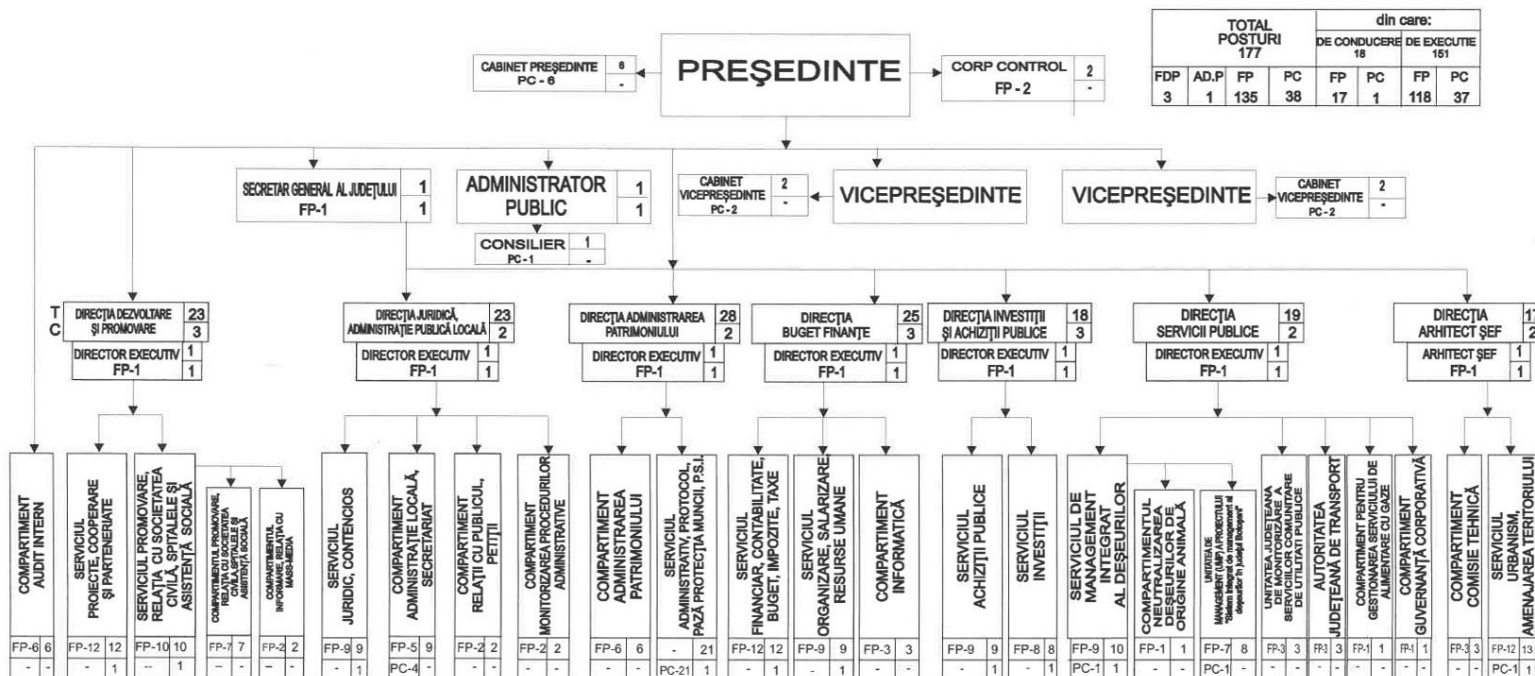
PREŞEDINTE

CABINET PREŞEDINTE PC - 6 | 6 | -

CORP CONTROL FP - 2 | 2 | -

| TOTAL POSTURI 177 | | | | din care: DE CONDUCERE 18 | | DE EXECUTIE 151 | |
|---|---|---|---|---|---|---|---|
| FDP | AD.P | FP | PC | FP | PC | FP | PC |
| 3 | 1 | 135 | 38 | 17 | 1 | 118 | 37 |

SECRETAR GENERAL AL JUDEŢULUI FP-1 | 1 | 1

ADMINISTRATOR PUBLIC | 1 | 1

CONSILIER PC - 1 | 1 | -

CABINET VICEPREŞEDINTE PC - 2 | 2 | -

VICEPREŞEDINTE

VICEPREŞEDINTE

CABINET VICEPREŞEDINTE PC - 2 | 2 | -

T C

DIRECŢIA DEZVOLTARE ŞI PROMOVARE | 23 | 3
DIRECTOR EXECUTIV FP-1 | 1 | 1

DIRECŢIA JURIDICĂ, ADMINISTRAŢIE PUBLICĂ LOCALĂ | 23 | 2
DIRECTOR EXECUTIV FP-1 | 1 | 1

DIRECŢIA ADMINISTRAREA PATRIMONIULUI | 28 | 2
DIRECTOR EXECUTIV FP-1 | 1 | 1

DIRECŢIA BUGET FINANŢE | 25 | 3
DIRECTOR EXECUTIV FP-1 | 1 | 1

DIRECŢIA INVESTIŢII ŞI ACHIZIŢII PUBLICE | 18 | 3
DIRECTOR EXECUTIV FP-1 | 1 | 1

DIRECŢIA SERVICII PUBLICE | 19 | 2
DIRECTOR EXECUTIV FP-1 | 1 | 1

DIRECŢIA ARHITECT ŞEF | 17 | 2
ARHITECT ŞEF FP-1 | 1 | 1

COMPARTIMENT AUDIT INTERN FP-6 6 - -
SERVICIUL PROIECTE, COOPERARE ŞI PARTENERIATE FP-12 12 - 1
SERVICIUL PROMOVARE, RELAŢIA CU SOCIETATEA CIVILĂ, SPITALELE ŞI ASISTENŢĂ SOCIALĂ FP-10 10 -- 1
COMPARTIMENTUL PROMOVARE, RELAŢIA CU SOCIETATEA CIVILĂ, SPITALELE ŞI ASISTENŢĂ SOCIALĂ FP-7 7 - -
COMPARTIMENTUL INFORMARE, RELAŢIA CU MASS-MEDIA FP-2 2 - -
SERVICIUL JURIDIC, CONTENCIOS FP-9 9 - 1
COMPARTIMENT ADMINISTRAŢIE LOCALĂ, SECRETARIAT FP-5 9 PC-4 -
COMPARTIMENT RELAŢII CU PUBLICUL, PETIŢII FP-2 2 - -
COMPARTIMENT MONITORIZAREA PROCEDURILOR ADMINISTRATIVE FP-2 2 - -
COMPARTIMENT ADMINISTRAREA PATRIMONIULUI FP-6 6 - -
SERVICIUL ADMINISTRATIV, PROTOCOL, PAZĂ PROTECŢIA MUNCII, P.S.I. - 21 PC-21 1
SERVICIUL FINANCIAR, CONTABILITATE, BUGET, IMPOZITE, TAXE FP-12 12 - 1
SERVICIUL ORGANIZARE, SALARIZARE RESURSE UMANE FP-9 9 - 1
COMPARTIMENT INFORMATICĂ FP-3 3 - -
SERVICIUL ACHIZIŢII PUBLICE FP-9 9 - 1
SERVICIUL INVESTIŢII FP-8 8 - 1
SERVICIUL DE MANAGEMENT INTEGRAT AL DEŞEURILOR FP-9 10 PC-1 1
COMPARTIMENTUL NEUTRALIZAREA DEŞEURILOR DE ORIGINE ANIMALĂ FP-1 1 - -
UNITATEA DE MANAGEMENT (UMP) A PROIECTULUI "Sistem integrat de management al deşeurilor în Judeţul Botoşani" FP-7 8 PC-1 -
UNITATEA JUDEŢEANĂ DE MONITORIZARE A SERVICIILOR COMUNITARE DE UTILITĂŢI PUBLICE FP-3 3 - -
AUTORITATEA JUDEŢEANĂ DE TRANSPORT FP-3 3 - -
COMPARTIMENT PENTRU GESTIONAREA SERVICIULUI DE ALIMENTARE CU GAZE FP-1 1 - -
COMPARTIMENT GUVERNANŢĂ CORPORATIVĂ FP-1 1 - -
COMPARTIMENT COMISIE TEHNICĂ FP-3 3 - -
SERVICIUL URBANISM, AMENAJAREA TERITORIULUI FP-12 13 PC-1 1